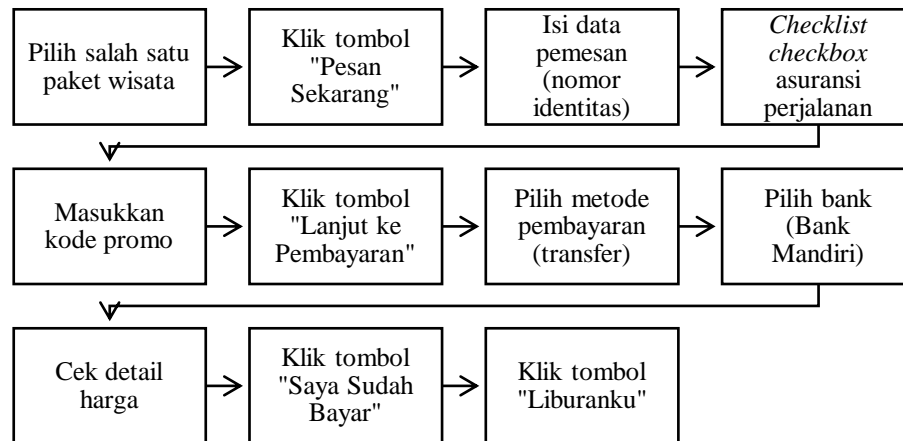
Pilih salah satu paket wisata

Klik tombol "Pesan Sekarang"

Isi data pemesan (nomor identitas)

*Checklist checkbox* asuransi perjalanan

Masukkan kode promo

Klik tombol "Lanjut ke Pembayaran"

Pilih metode pembayaran (transfer)

Pilih bank (Bank Mandiri)

Cek detail harga

Klik tombol "Saya Sudah Bayar"

Klik tombol "Liburanku"